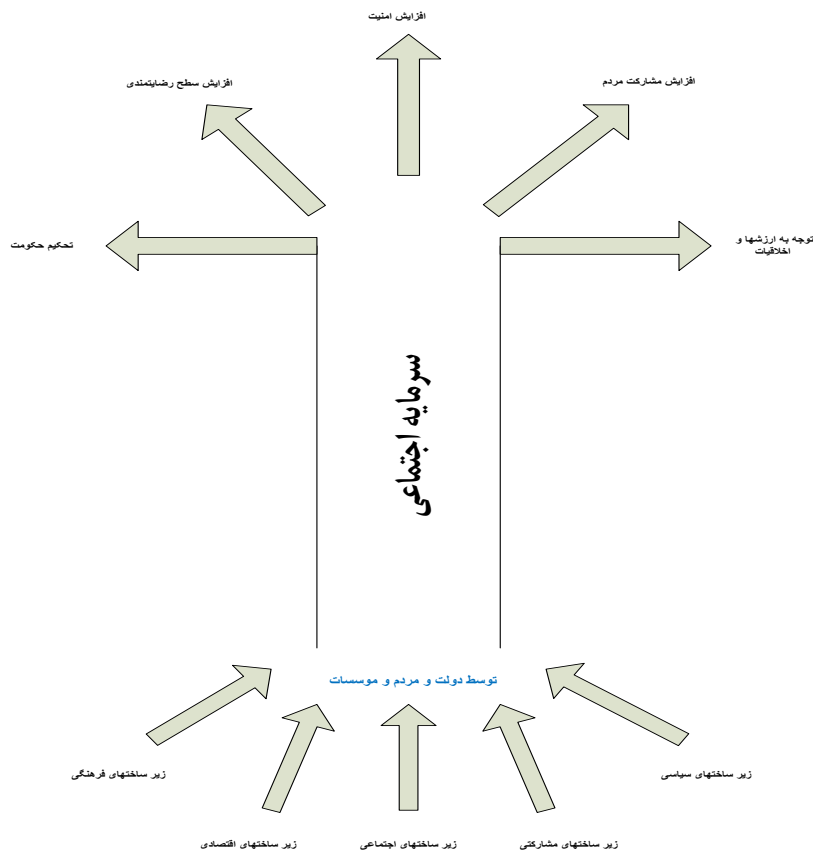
افزایش امنیت

افزایش سطح رضایتمندی

افزایش مشارکت مردم

تحکیم حکومت

توجه به ارزشها و اخلاقیات

سرمایه اجتماعی

توسط دولت و مردم و موسسات

زیر ساختهای فرهنگی

زیر ساختهای سیاسی

زیر ساختهای اقتصادی

زیر ساختهای اجتماعی

زیر ساختهای مشارکتی